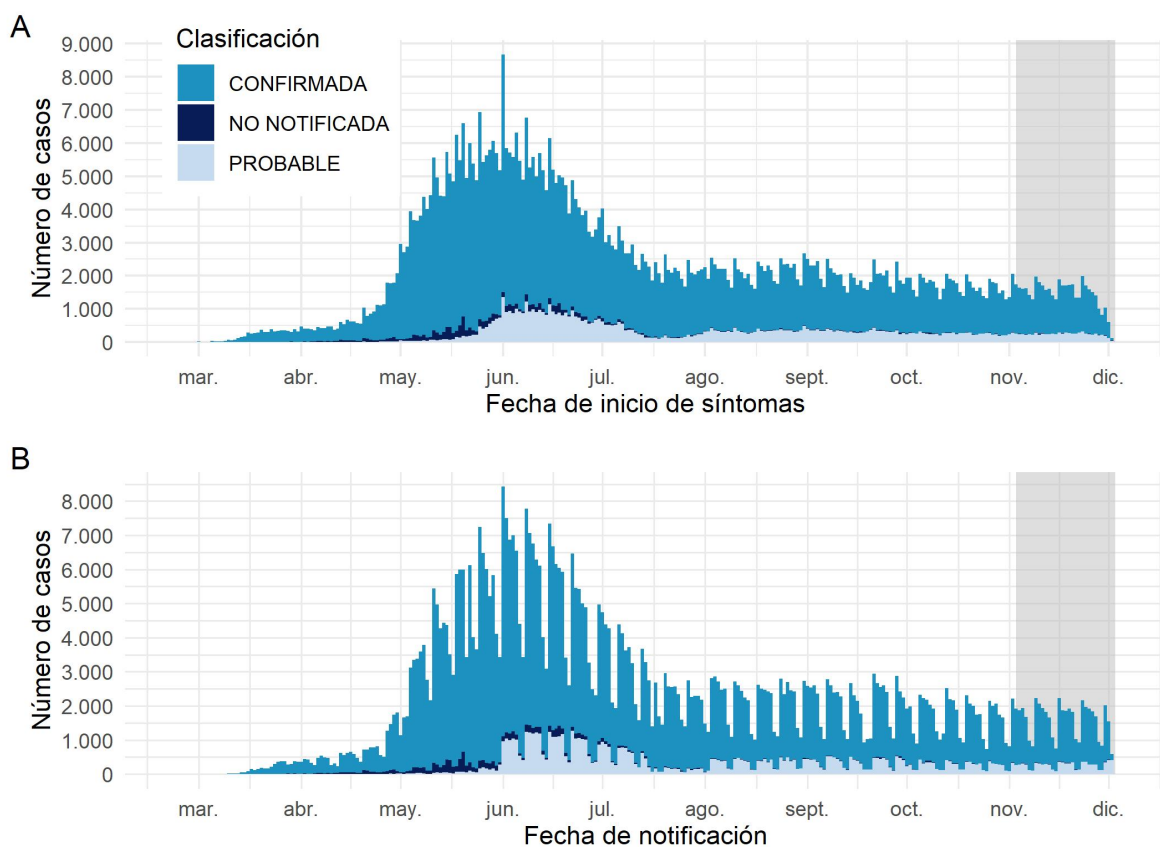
A

Clasificación
CONFIRMADA
NO NOTIFICADA
PROBABLE

Número de casos
9.000
8.000
7.000
6.000
5.000
4.000
3.000
2.000
1.000
0

mar. abr. may. jun. jul. ago. sept. oct. nov. dic.
Fecha de inicio de síntomas

B

Número de casos
8.000
7.000
6.000
5.000
4.000
3.000
2.000
1.000
0

mar. abr. may. jun. jul. ago. sept. oct. nov. dic.
Fecha de notificación